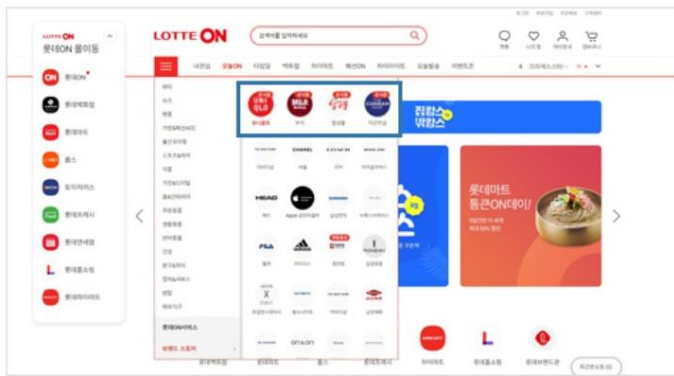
LOTTE ON
롯데ON 몰이동

롯데ON
롯데백화점
롯데마트
롭스
토이저러스
롯데프레시
롯데면세점
롯데홈쇼핑
롯데하이마트

LOTTE ON
검색어를 입력하세요

나의ON
오늘ON
타임딜
백화점
하이마트
패션ON
하이마트
오늘발송
이벤트존

CHANEL
COACH
HEAD
FILA
adidas

롯데ON서비스
브랜드 스토어

롯데마트 통큰ON데이!

롯데백화점
롯데마트
롭스
롯데프레시
하이마트
롯데홈쇼핑
롯데하이마트